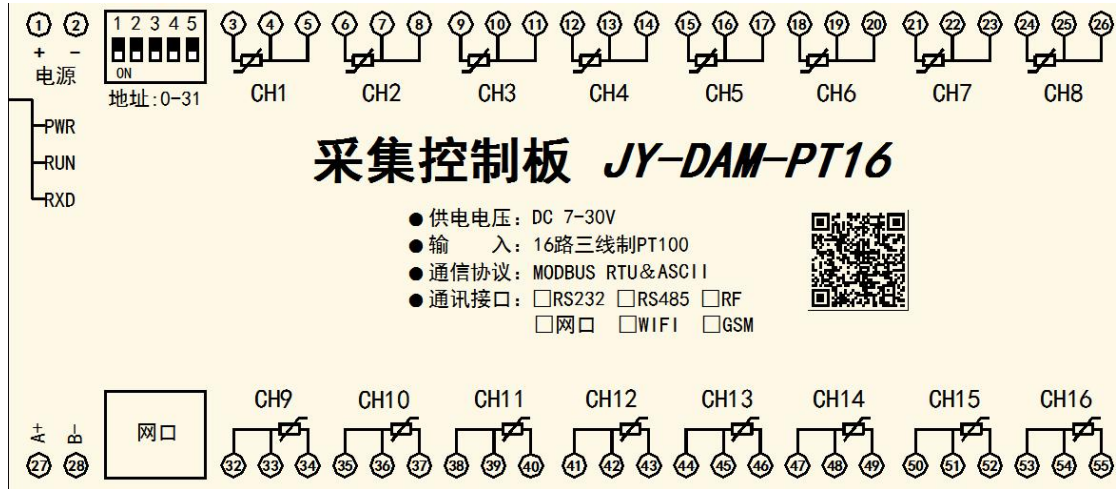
① ② + − 电源

1 2 3 4 5 ON 地址:0-31

③ ④ ⑤ CH1 ⑥ ⑦ ⑧ CH2 ⑨ ⑩ ⑪ CH3 ⑫ ⑬ ⑭ CH4 ⑮ ⑯ ⑰ CH5 ⑱ ⑲ ⑳ CH6 ㉑ ㉒ ㉓ CH7 ㉔ ㉕ ㉖ CH8

PWR
RUN
RXD

采集控制板 JY-DAM-PT16

● 供电电压：DC 7-30V
● 输　　入：16路三线制PT100
● 通信协议：MODBUS RTU＆ASCII
● 通讯接口：□RS232 □RS485 □RF
□网口 □WIFI □GSM

A+ B- ㉗ ㉘

网口

CH9 ㉜ ㉝ ㉞ CH10 ㉟ ㊱ ㊲ CH11 ㊳ ㊴ ㊵ CH12 ㊶ ㊷ ㊸ CH13 ㊹ ㊺ ㊻ CH14 ㊼ ㊽ ㊾ CH15 ㊿ 51 52 CH16 53 54 55